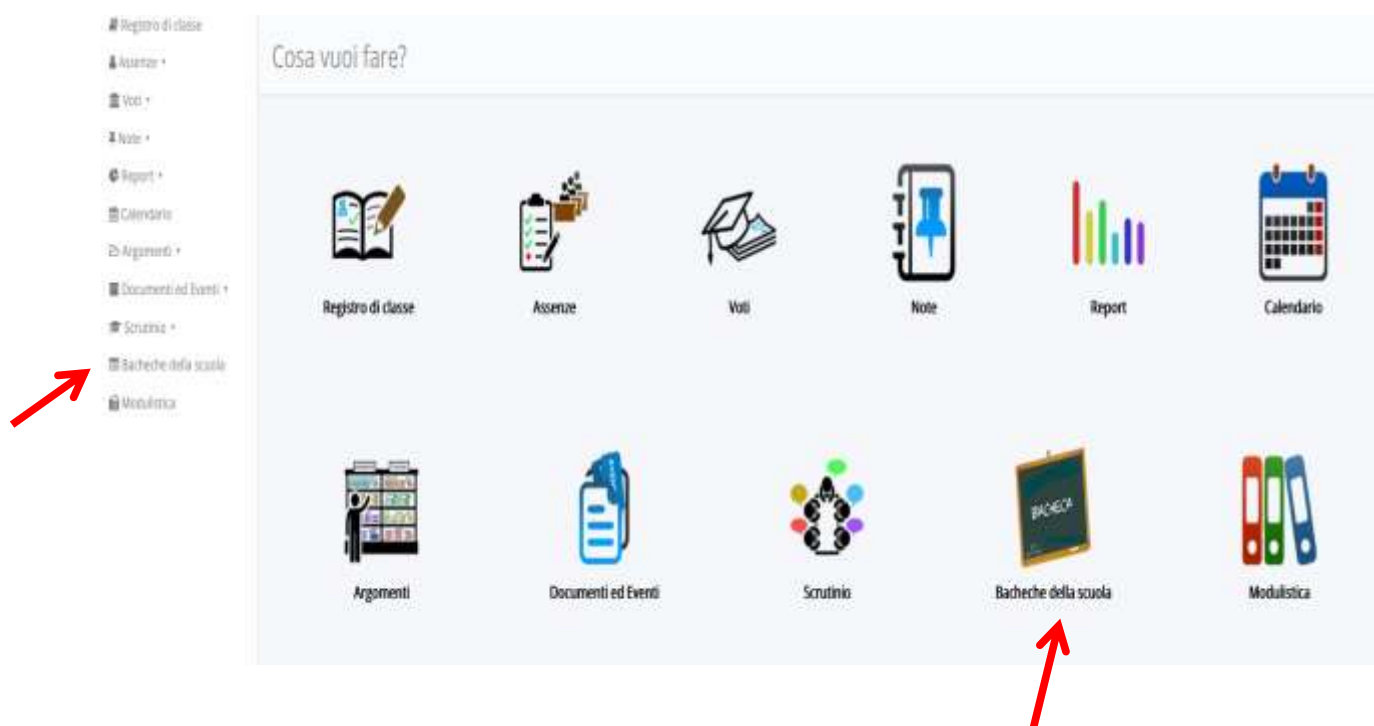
Registro di classe
Assenze ▾
Voti ▾
Note ▾
Report ▾
Calendario
Argomenti ▾
Documenti ed Eventi ▾
Scrutinio ▾
Bacheche della scuola
Modulistica

Cosa vuoi fare?

Registro di classe
Assenze
Voti
Note
Report
Calendario

BACHECA

Argomenti
Documenti ed Eventi
Scrutinio
Bacheche della scuola
Modulistica